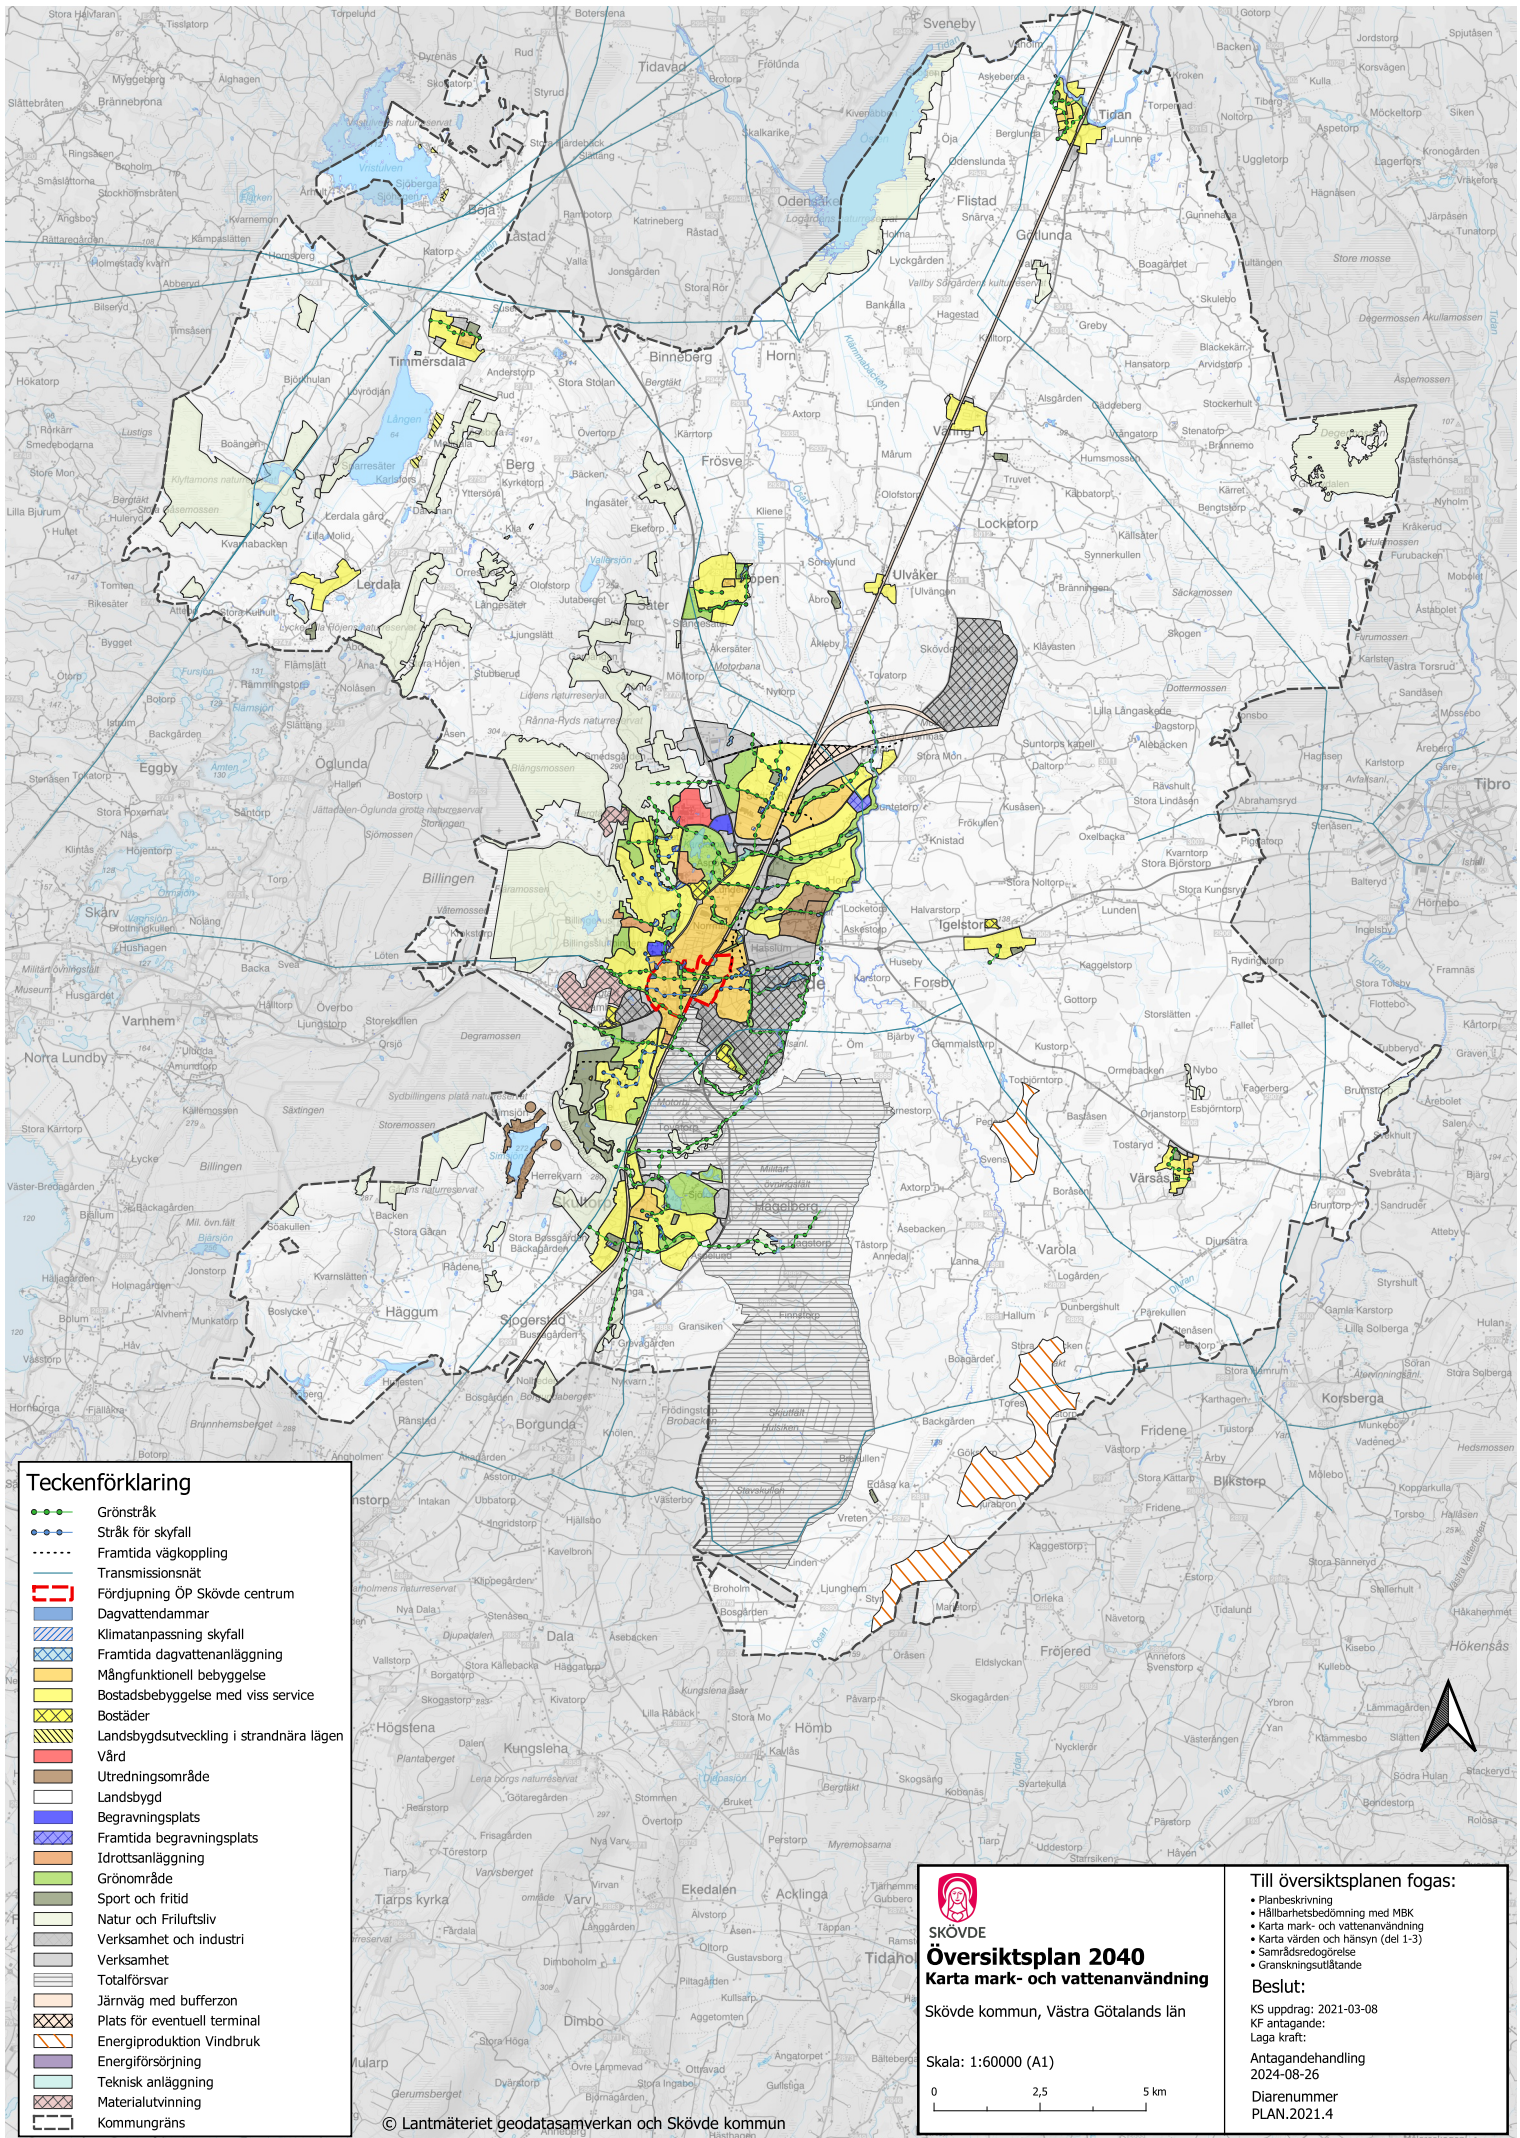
Teckenförklaring
Grönstråk
Stråk för skyfall
Framtida vägkoppling
Transmissionsnät
Fördjupning ÖP Skövde centrum
Dagvattendammar
Klimatanpassning skyfall
Framtida dagvattenanläggning
Mångfunktionell bebyggelse
Bostadsbebyggelse med viss service
Bostäder
Landsbygdsutveckling i strandnära lägen
Vård
Utredningsområde
Landsbygd
Begravningsplats
Framtida begravningsplats
Idrottsanläggning
Grönområde
Sport och fritid
Natur och Friluftsliv
Verksamhet och industri
Verksamhet
Totalförsvar
Järnväg med bufferzon
Plats för eventuell terminal
Energiproduktion Vindbruk
Energiförsörjning
Teknisk anläggning
Materialutvinning
Kommungräns

© Lantmäteriet geodatasamverkan och Skövde kommun

SKÖVDE
Översiktsplan 2040
Karta mark- och vattenanvändning
Skövde kommun, Västra Götalands län
Skala: 1:60000 (A1)
0 2,5 5 km

Till översiktsplanen fogas:
• Planbeskrivning
• Hållbarhetsbedömning med MBK
• Karta mark- och vattenanvändning
• Karta värden och hänsyn (del 1-3)
• Samrådsredogörelse
• Granskningsutlåtande
Beslut:
KS uppdrag: 2021-03-08
KF antagande:
Laga kraft:
Antagandehandling
2024-08-26
Diarenummer
PLAN.2021.4

Tidan
Timmersdala
Binneberg
Horn
Väring
Berg
Frösve
Locketorp
Lerdala
Ulvåker
Öglunda
Billingen
Igelstorp
Skövde
Varnhem
Värsås
Våröla
Häggum
Stöpen
Borgunda
Fridene
Dala
Högstena
Kungslena
Hömb
Tidavad
Sveneby
Odensåker
Flistad
Götlunda
Ekedalen
Acklinga
Tidaholm
Dimbo
Tibro
Korsberga
Blikstorp
Fröjered
Skarv
Eggby
Norra Lundby
Böja
Lastad
Hagelberg